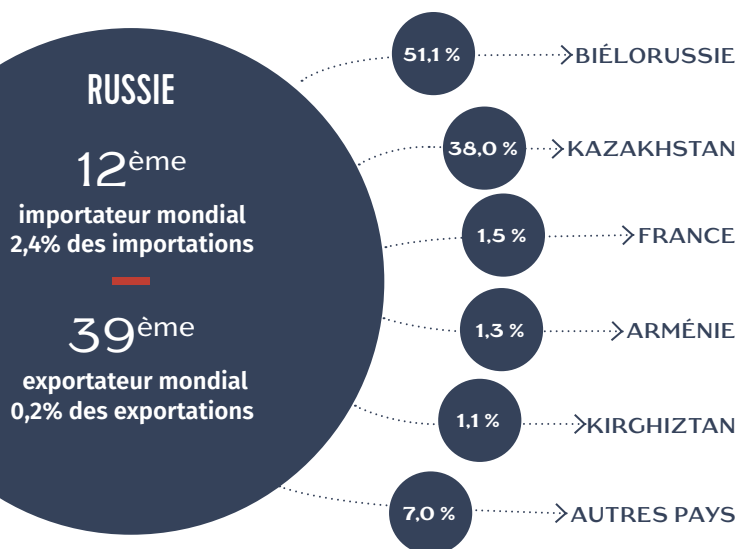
RUSSIE

12ème
importateur mondial
2,4% des importations

39ème
exportateur mondial
0,2% des exportations

51,1 % BIÉLORUSSIE
38,0 % KAZAKHSTAN
1,5 % FRANCE
1,3 % ARMÉNIE
1,1 % KIRGHIZTAN
7,0 % AUTRES PAYS